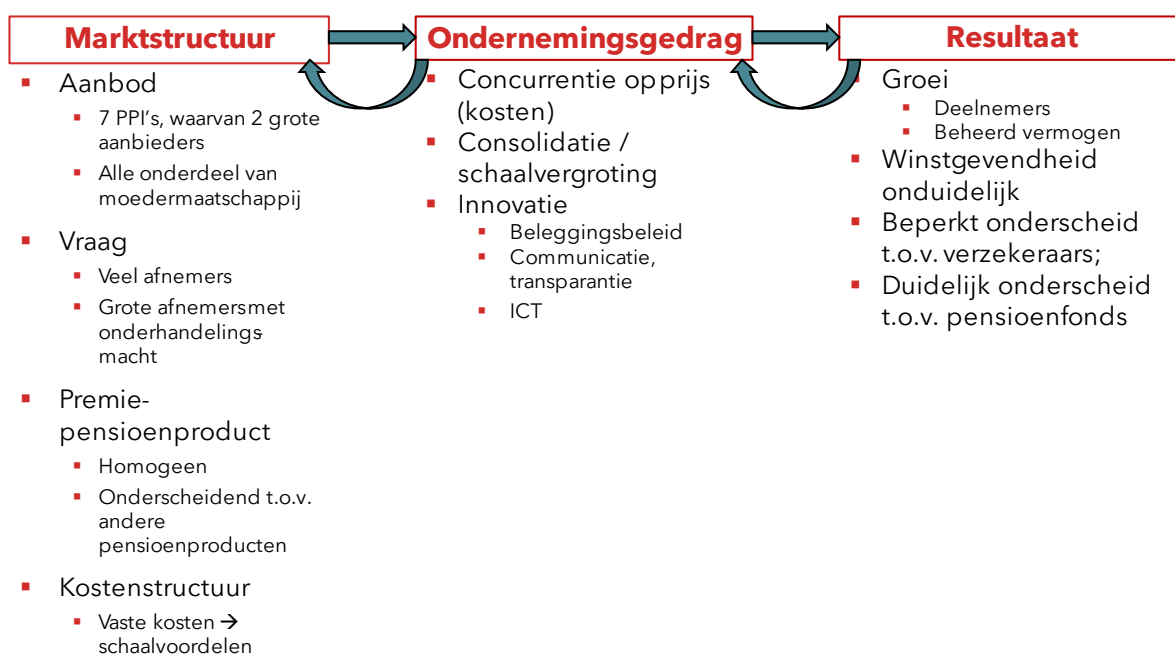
Marktstructuur

Ondernemingsgedrag

Resultaat

- Aanbod
  - 7 PPI's, waarvan 2 grote aanbieders
  - Alle onderdeel van moedermaatschappij
- Vraag
  - Veel afnemers
  - Grote afnemersmet onderhandelings macht
- Premie-pensioenproduct
  - Homogeen
  - Onderscheidend t.o.v. andere pensioenproducten
- Kostenstructuur
  - Vaste kosten → schaalvoordelen

- Concurrentie opprijs (kosten)
- Consolidatie / schaalvergroting
- Innovatie
  - Beleggingsbeleid
  - Communicatie, transparantie
  - ICT

- Groei
  - Deelnemers
  - Beheerd vermogen
- Winstgevendheid onduidelijk
- Beperkt onderscheid t.o.v. verzekeraars;
- Duidelijk onderscheid t.o.v. pensioenfonds